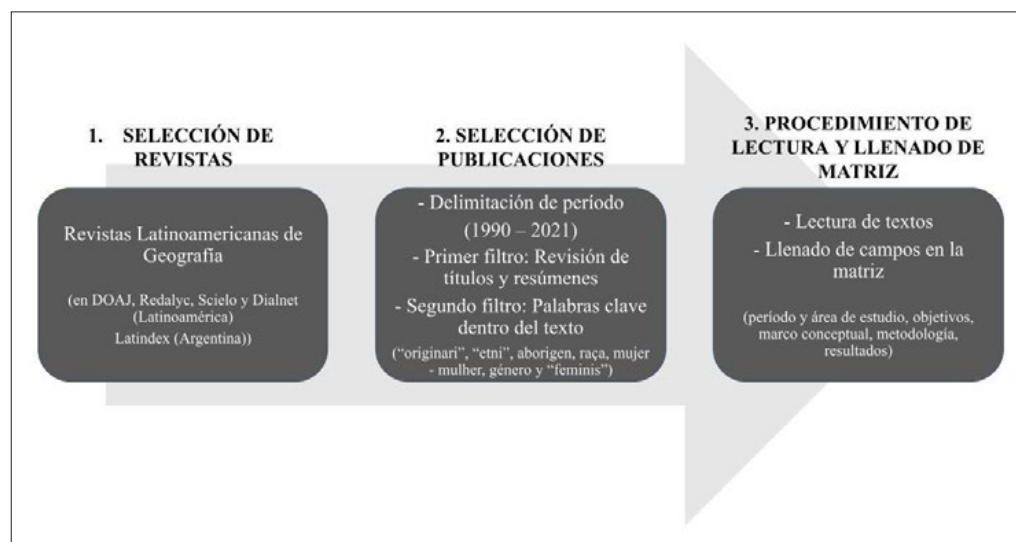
1. SELECCIÓN DE REVISTAS

Revistas Latinoamericanas de Geografía

(en DOAJ, Redalyc, Scielo y Dialnet (Latinoamérica)
Latindex (Argentina))

2. SELECCIÓN DE PUBLICACIONES

- Delimitación de período (1990 – 2021)
- Primer filtro: Revisión de títulos y resúmenes
- Segundo filtro: Palabras clave dentro del texto

("originari", "etni", aborigen, raça, mujer - mulher, género y "feminis")

3. PROCEDIMIENTO DE LECTURA Y LLENADO DE MATRIZ

- Lectura de textos
- Llenado de campos en la matriz

(período y área de estudio, objetivos, marco conceptual, metodología, resultados)